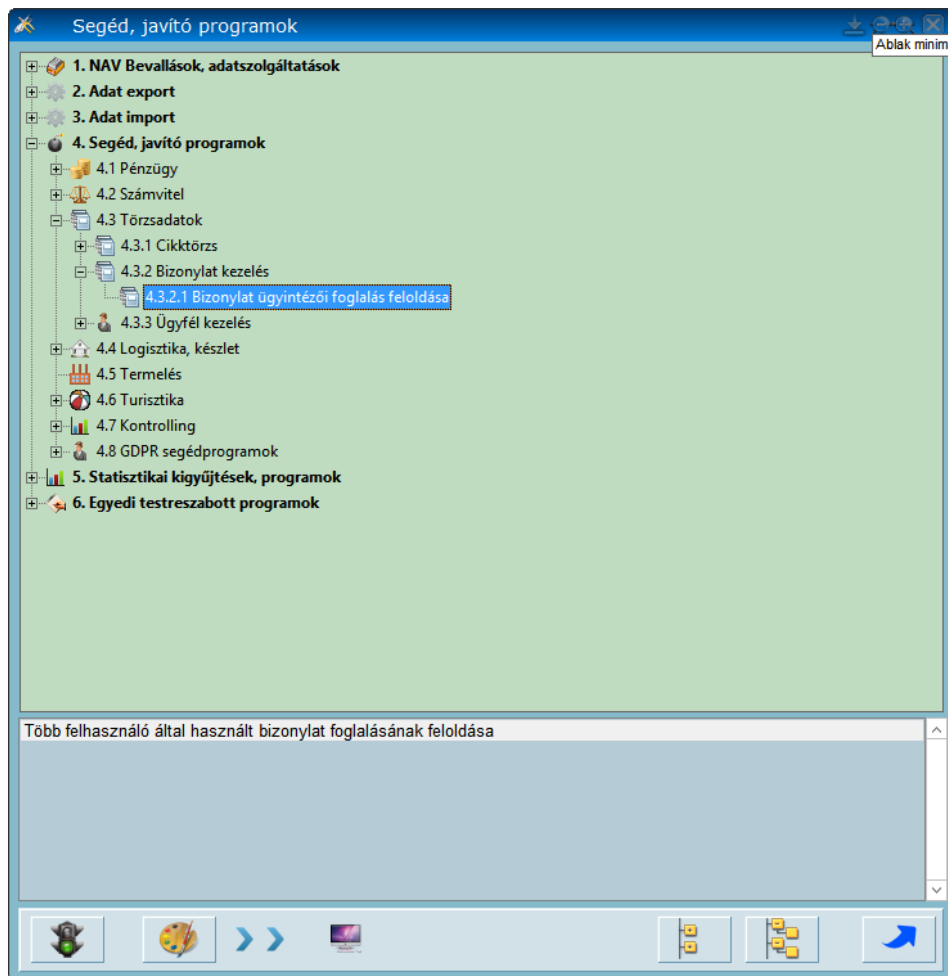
Segéd, javító programok

Ablak minim

1. NAV Bevallások, adatszolgáltatások
2. Adat export
3. Adat import
4. Segéd, javító programok
4.1 Pénzügy
4.2 Számvitel
4.3 Törzsadatok
4.3.1 Cikktörzs
4.3.2 Bizonylat kezelés
4.3.2.1 Bizonylat ügyintézői foglalás feloldása
4.3.3 Ügyfél kezelés
4.4 Logisztika, készlet
4.5 Termelés
4.6 Turisztika
4.7 Kontrolling
4.8 GDPR segédprogramok
5. Statisztikai kigyűjtések, programok
6. Egyedi testreszabott programok

Több felhasználó által használt bizonylat foglalásának feloldása